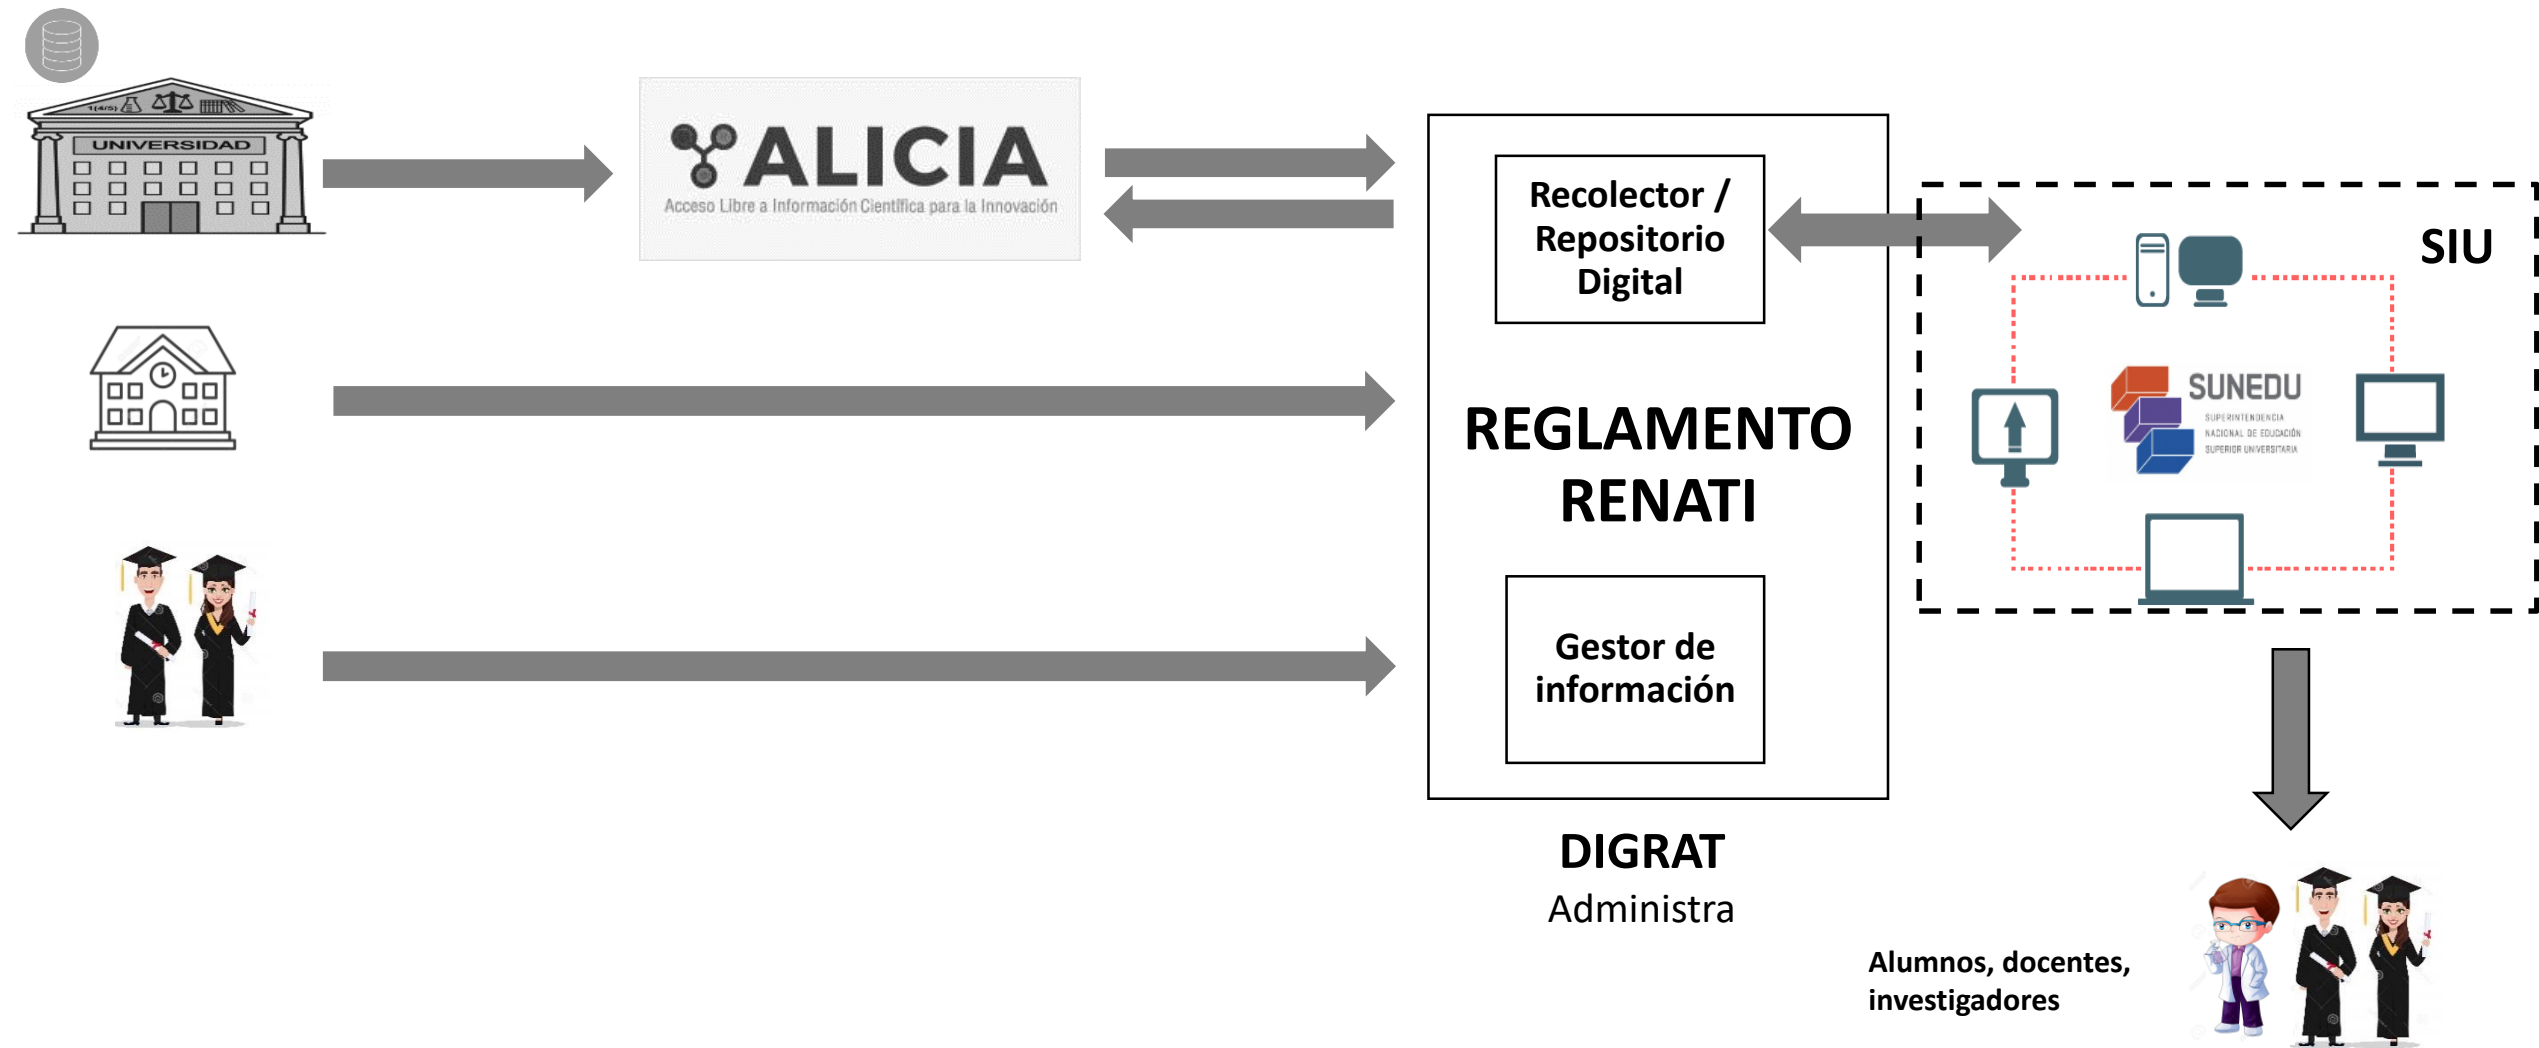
1(4/5)

UNIVERSIDAD

ALICIA
Acceso Libre a Información Científica para la Innovación

Recolector / Repositorio Digital

REGLAMENTO RENATI

Gestor de información

DIGRAT
Administra

SIU

SUNEDU
SUPERINTENDENCIA NACIONAL DE EDUCACIÓN SUPERIOR UNIVERSITARIA

Alumnos, docentes, investigadores